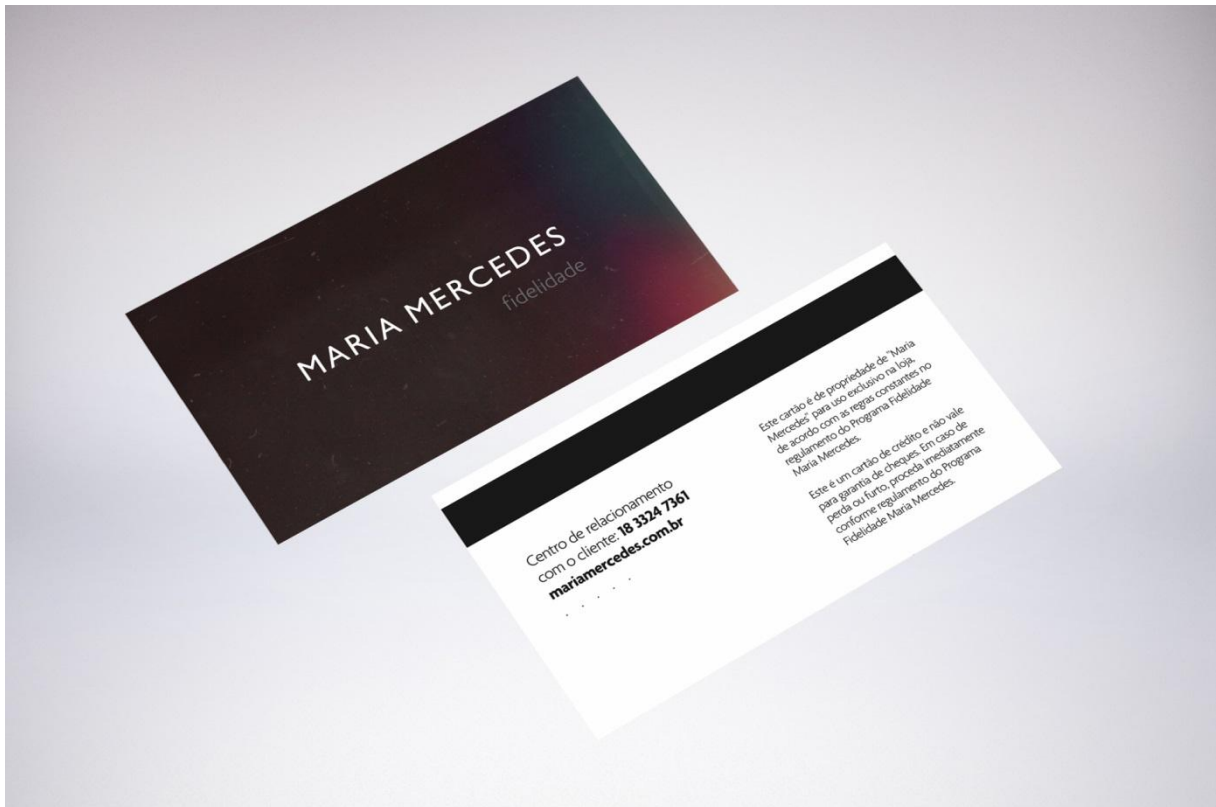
MARIA MERCEDES
fidelidade

Centro de relacionamento com o cliente: 18 3324 7361
mariamercedes.com.br

Este cartão é de propriedade de "Maria Mercedes" para uso exclusivo na loja, de acordo com as regras constantes no regulamento do Programa Fidelidade Maria Mercedes.

Este é um cartão de crédito e não vale para garantia de cheques. Em caso de perda ou furto, proceda imediatamente conforme regulamento do Programa Fidelidade Maria Mercedes.